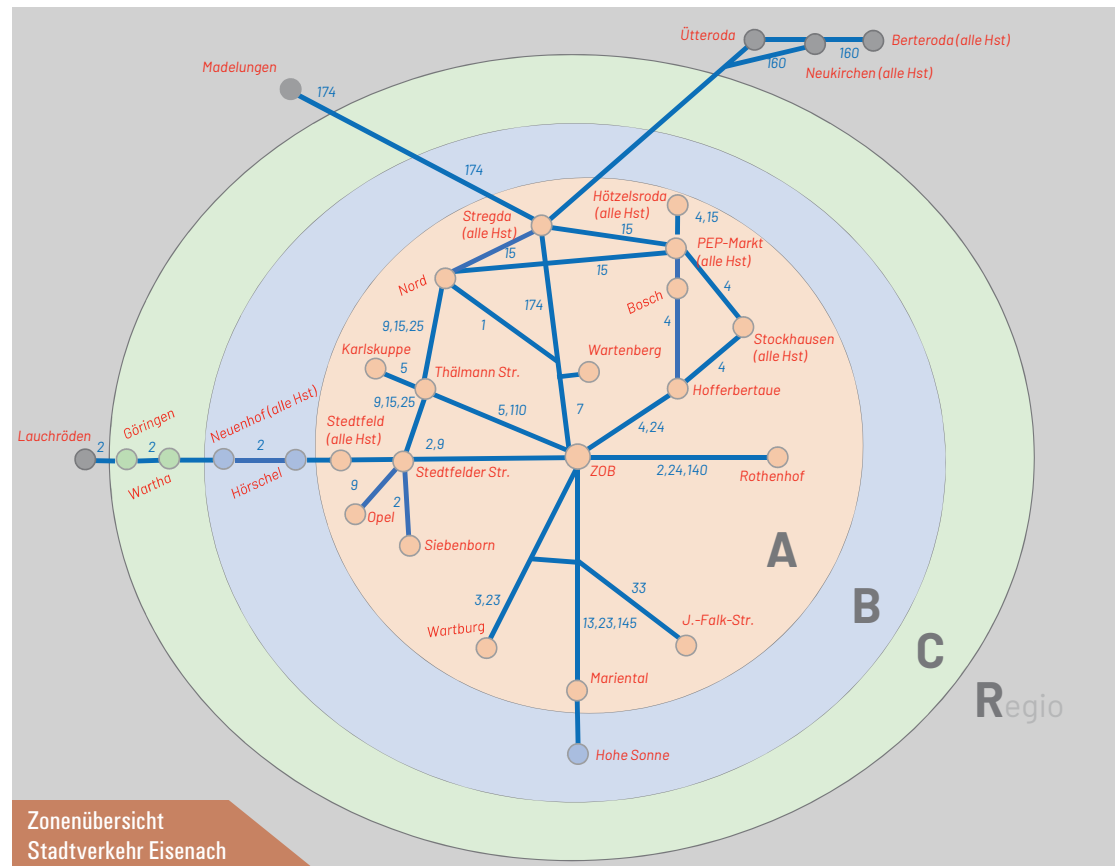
Ütteroda
160
Berteroda (alle Hst)
160
Neukirchen (alle Hst)
Madelungen
174
174
Hötzelsroda (alle Hst)
4,15
Stregda (alle Hst)
15
PEP-Markt (alle Hst)
15
15
Nord
4
Bosch
174
4
1
9,15,25
Stockhausen (alle Hst)
Karlskuppe
Wartenberg
5
4
Thälmann Str.
Hofferbertaue
9,15,25
7
5,110
Lauchröden
2
Göringen
2
Neuenhof (alle Hst)
2
Stedtfeld (alle Hst)
4,24
2,9
Wartha
Hörschel
Stedtfelder Str.
ZOB
2,24,140
Rothenhof
9
2
Opel
Siebenborn
A
33
B
3,23
J.-Falk-Str.
Wartburg
13,23,145
C
Mariental
Regio
Hohe Sonne
Zonenübersicht
Stadtverkehr Eisenach